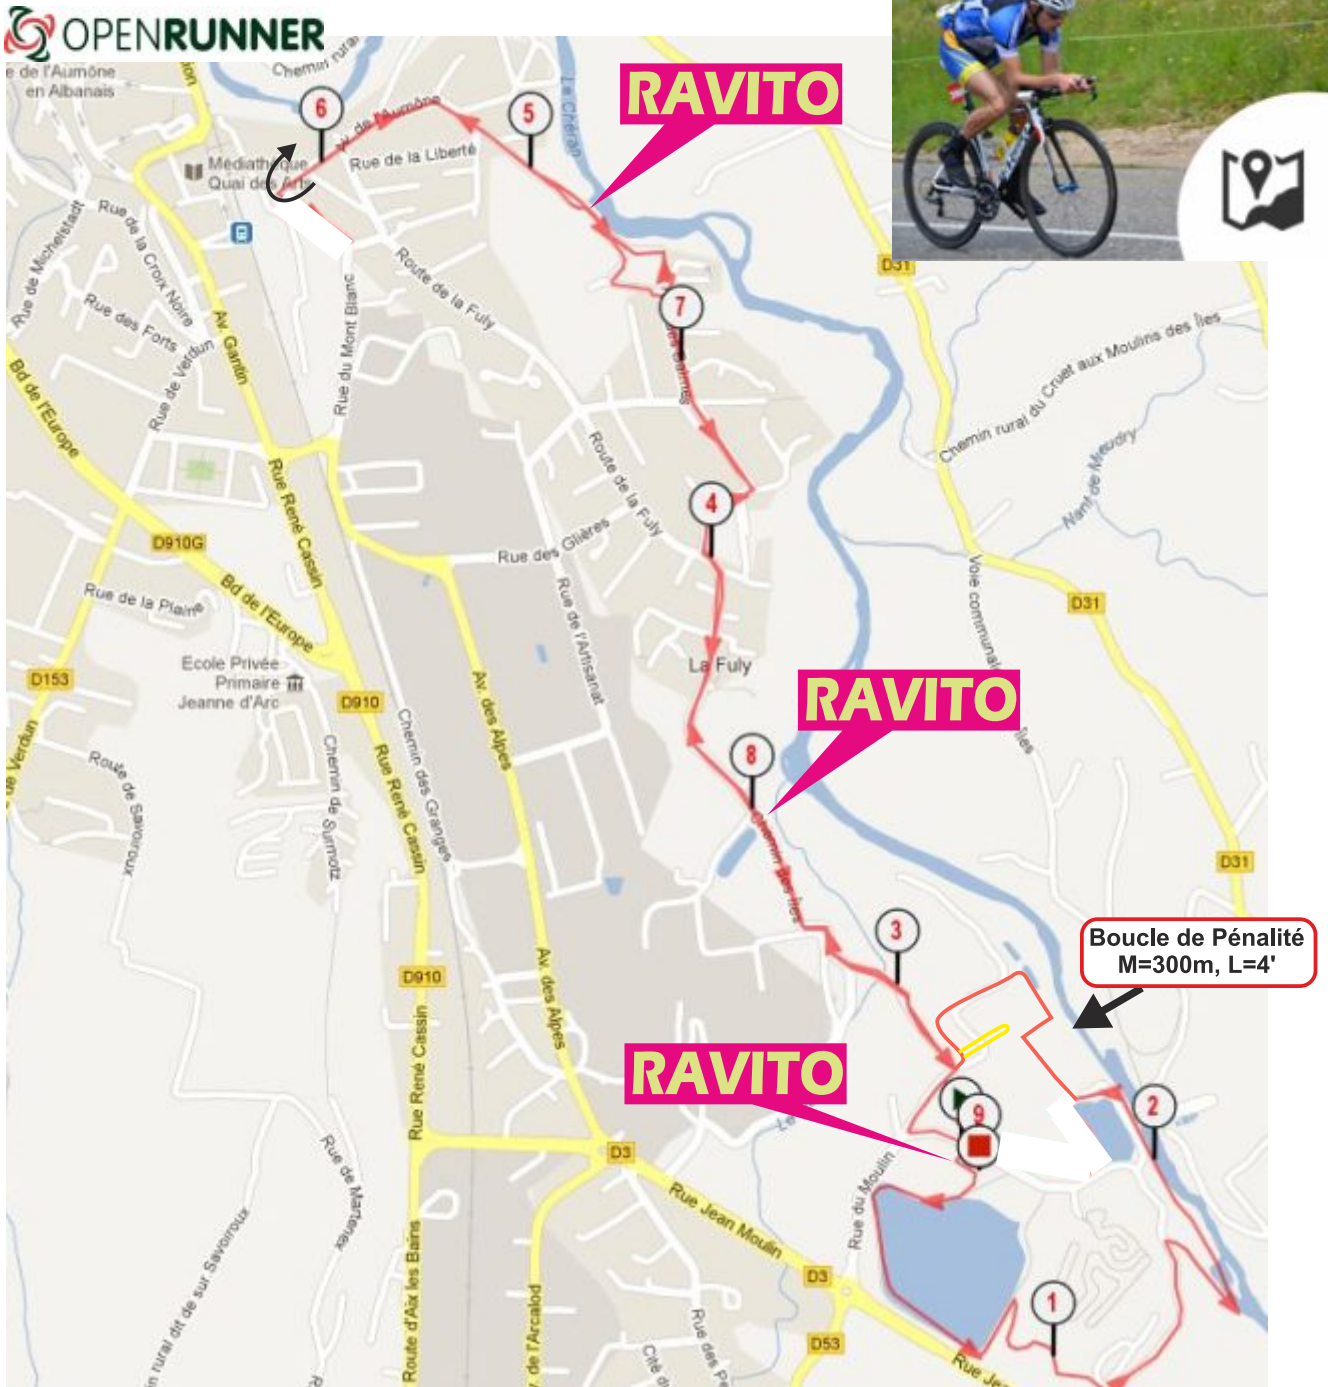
OPENRUNNER

RAVITO

RAVITO

RAVITO

Boucle de Pénalité
M=300m, L=4'

e de l'Aumône en Albanais
Chemin rural
6
Av. de l'Aumône
5
Rue de la Liberté
Médiathèque Quai des Arts
Le Chéran
Rue de Michelstadt
Rue de la Croix Noire
Rue des Forts
Rue de Verdun
Av. Gardin
Route de la Fuly
Rue du Mont Blanc
7
Bd de l'Europe
D31
Chemin rural du Cruet aux Moulins des Îles
Nant de Meudry
Rue René Cassin
4
Route de la Fuly
Rue des Glières
D910G
Rue de la Plaine
Bd de l'Europe
Rue de l'Artisanat
La Fuly
Voie communale des Îles
D31
D153
Ecole Privée Primaire Jeanne d'Arc
D910
Av. des Alpes
Rue de Verdun
Route de Savoroux
Chemin de Sumotz
Rue René Cassin
Chemin des Granges
8
Chemin des Îles
D31
3
D910
Av. des Alpes
9
2
Rue Jean Moulin
Rue du Moulin
Route René Cassin
D3
Rue de Marlenne
Chemin rural dit de sur Savoiroux
Route d'Aix les Bains
Rue de l'Arcalod
D3
Rue des P
Cité
D53
1
Rue Jea